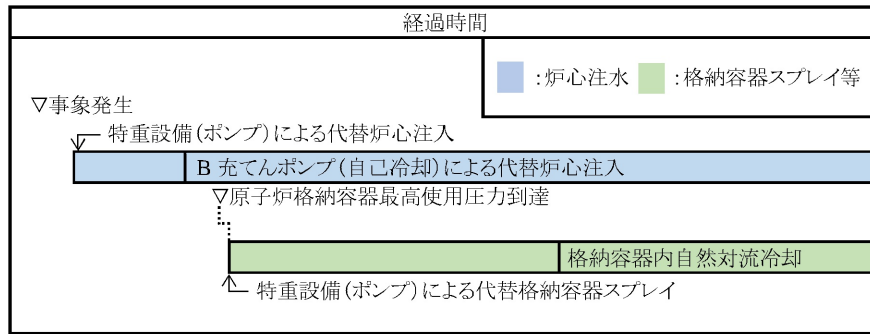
経過時間

:炉心注水 :格納容器スプレイ等

▽事象発生

特重設備(ポンプ)による代替炉心注入

B 充てんポンプ(自己冷却)による代替炉心注入

▽原子炉格納容器最高使用圧力到達

格納容器内自然対流冷却

特重設備(ポンプ)による代替格納容器スプレイ